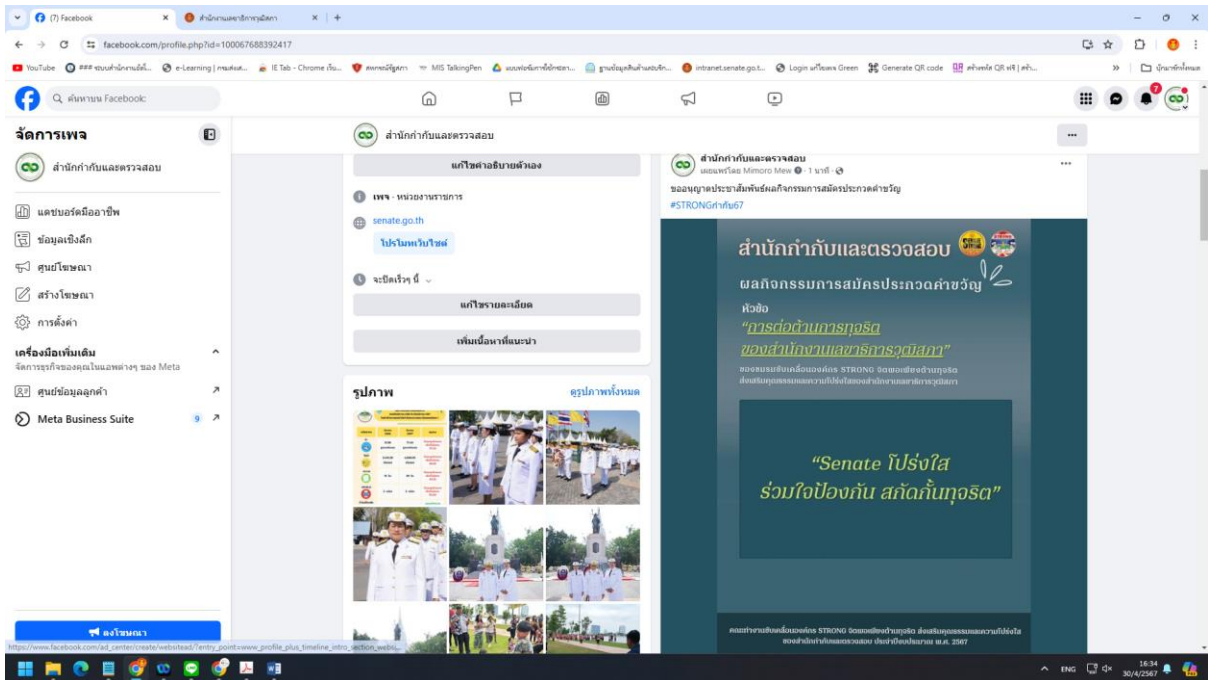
(7) Facebook
สำนักงานเลขาธิการวุฒิสภา
facebook.com/profile.php?id=100067688392417

YouTube | e-Learning | IE Tab - Chrome | MIS TalkingPen | intranet.senate.go.t... | Login | Generate QR code

ค้นหาบน Facebook

จัดการเพจ
สำนักกำกับและตรวจสอบ
แดชบอร์ดมืออาชีพ
ข้อมูลเชิงลึก
ศูนย์โฆษณา
สร้างโฆษณา
การตั้งค่า
เครื่องมือเพิ่มเติม
จัดการธุรกิจของคุณในแอพต่างๆ ของ Meta
ศูนย์ข้อมูลลูกค้า
Meta Business Suite 9
ลงโฆษณา

สำนักกำกับและตรวจสอบ
แก้ไขคำอธิบายตัวเอง
เพจ · หน่วยงานราชการ
senate.go.th
โปรโมทเว็บไซต์
จะปิดเร็วๆ นี้
แก้ไขรายละเอียด
เพิ่มเนื้อหาที่แนะนำ
รูปภาพ
ดูรูปภาพทั้งหมด

สำนักกำกับและตรวจสอบ
เผยแพร่โดย Mimoro Mew · 1 นาที
ขออนุญาตประชาสัมพันธ์ผลกิจกรรมการสมัครประกวดคำขวัญ
#STRONGกำกับ67

สำนักกำกับและตรวจสอบ
ผลกิจกรรมการสมัครประกวดคำขวัญ
หัวข้อ
"การต่อต้านการทุจริต ของสำนักงานเลขาธิการวุฒิสภา"
"Senate โปร่งใส ร่วมใจป้องกัน สกัดกั้นทุจริต"

https://www.facebook.com/ad_center/create/websitead/?entry_point=www_profile_plus_timeline_intro_section_websi...
ENG 16:34 30/4/2567